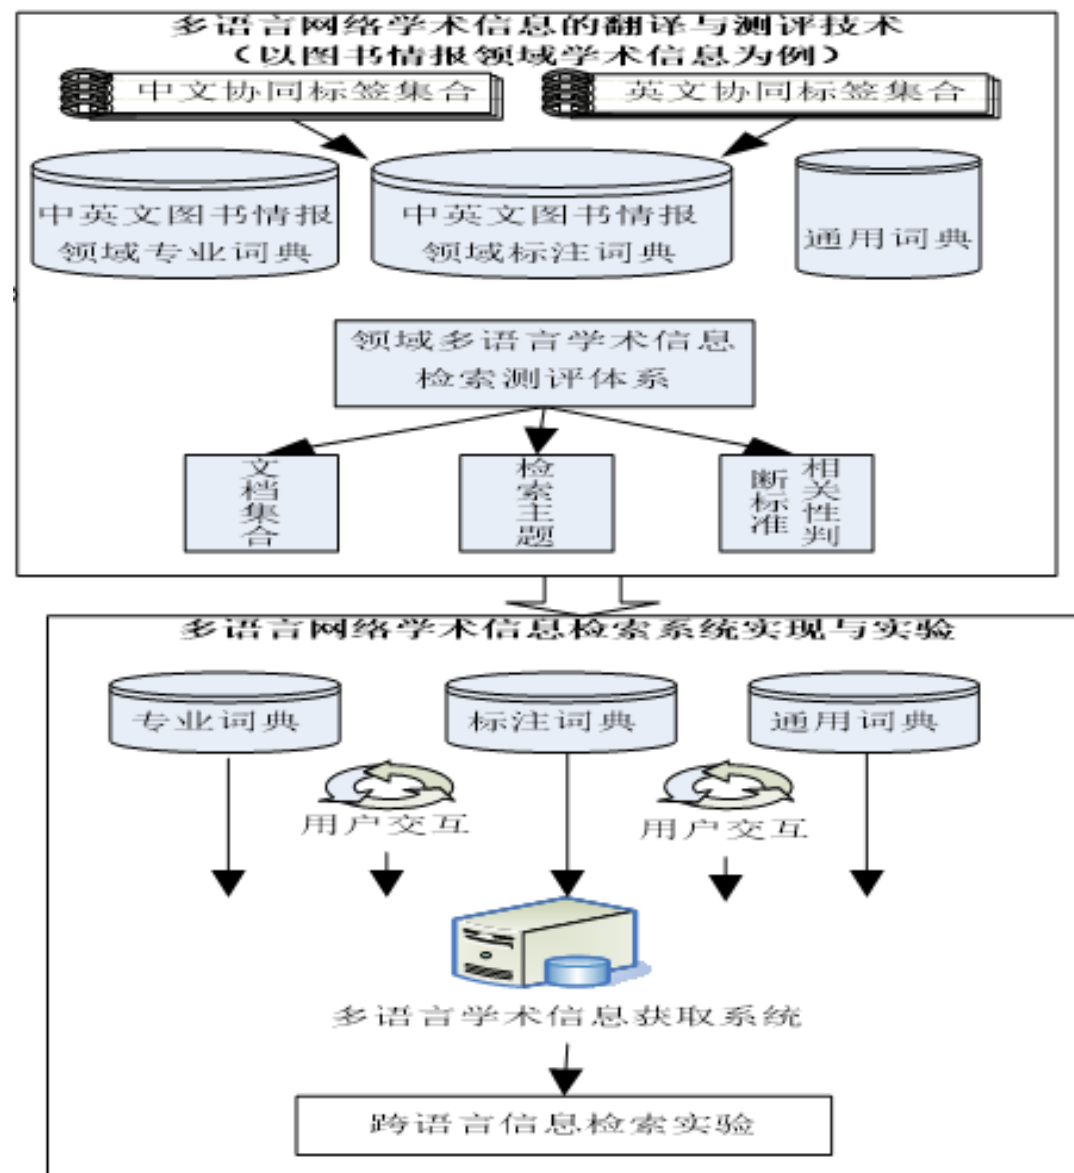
多语言网络学术信息的翻译与测评技术
（以图书情报领域学术信息为例）

中文协同标签集合

英文协同标签集合

中英文图书情报领域专业词典

中英文图书情报领域标注词典

通用词典

领域多语言学术信息检索测评体系

文档集合

检索主题

相关性判断标准

多语言网络学术信息检索系统实现与实验

专业词典

标注词典

通用词典

用户交互

用户交互

多语言学术信息获取系统

跨语言信息检索实验